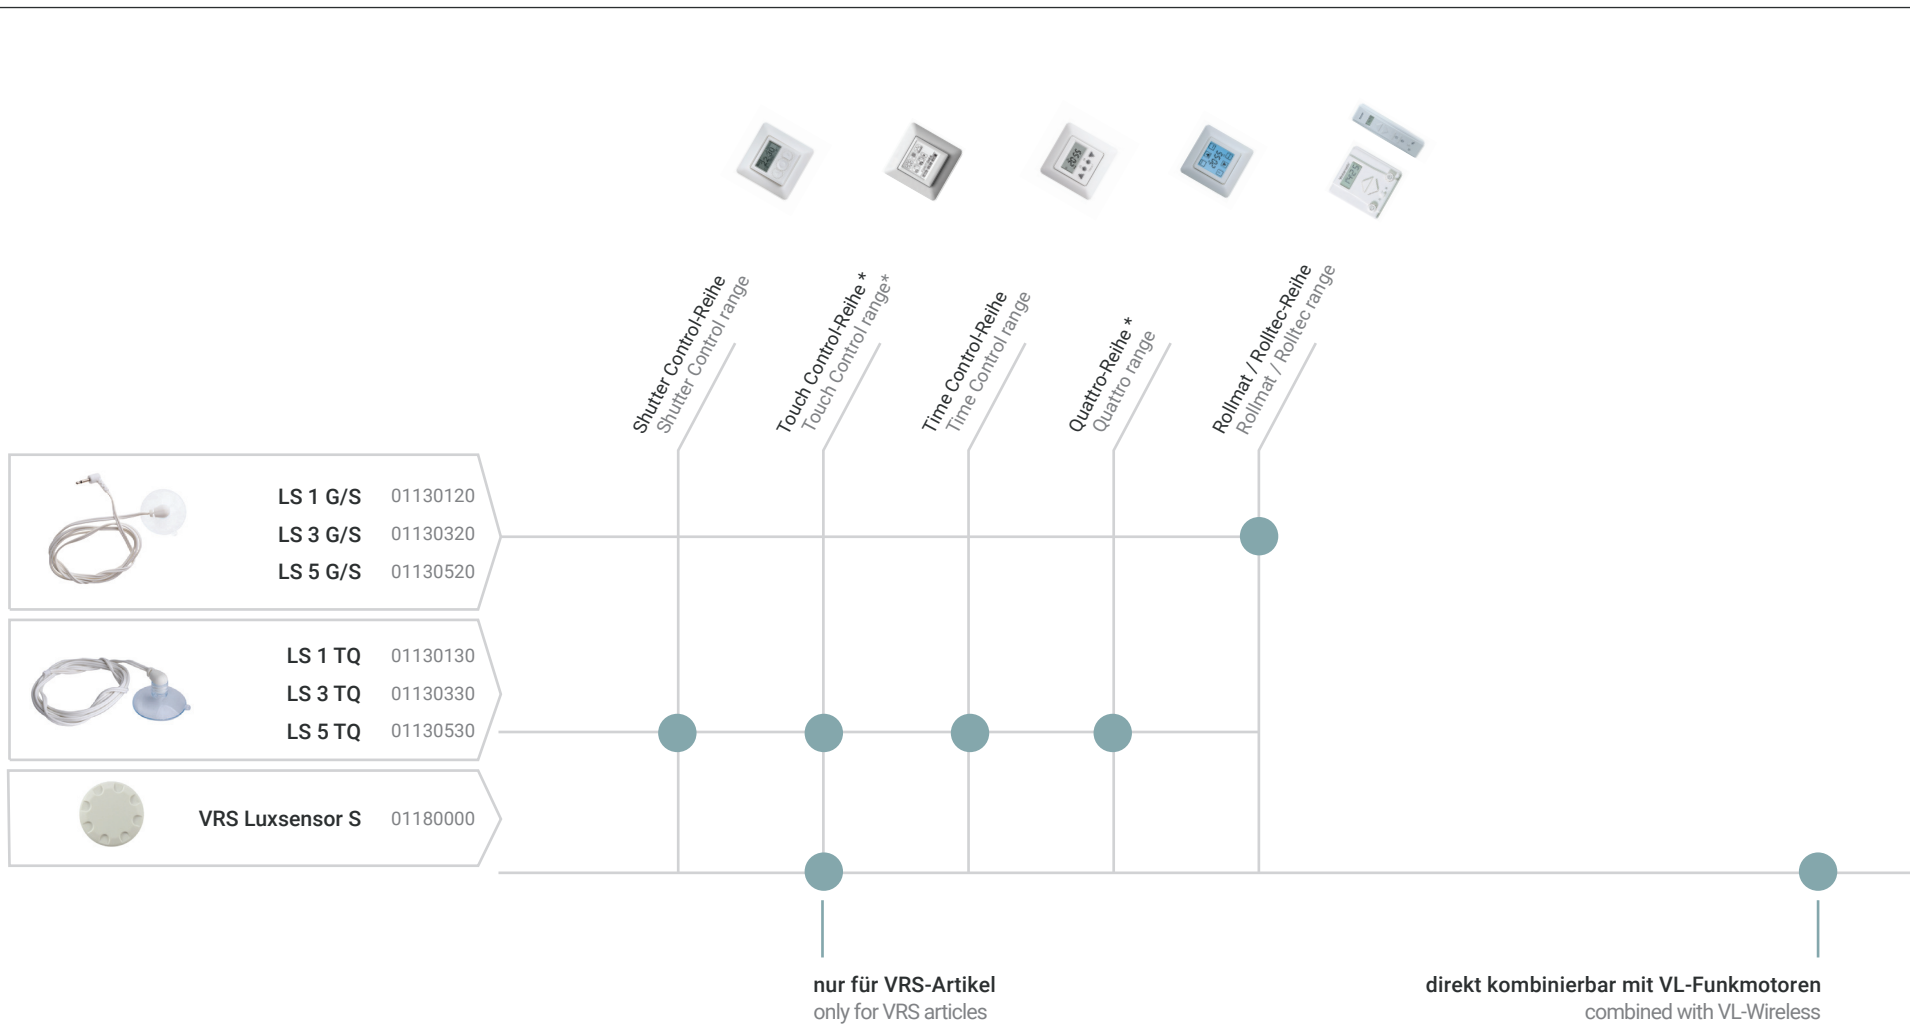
Shutter Control-Reihe
Shutter Control range

Touch Control-Reihe *
Touch Control range*

Time Control-Reihe
Time Control range

Quattro-Reihe *
Quattro range

Rollmat / Rolltec-Reihe
Rollmat / Rolltec range

| | |
|---|---|
| LS 1 G/S | 01130120 |
| LS 3 G/S | 01130320 |
| LS 5 G/S | 01130520 |

| | |
|---|---|
| LS 1 TQ | 01130130 |
| LS 3 TQ | 01130330 |
| LS 5 TQ | 01130530 |

| | |
|---|---|
| VRS Luxsensor S | 01180000 |

nur für VRS-Artikel
only for VRS articles

direkt kombinierbar mit VL-Funkmotoren
combined with VL-Wireless